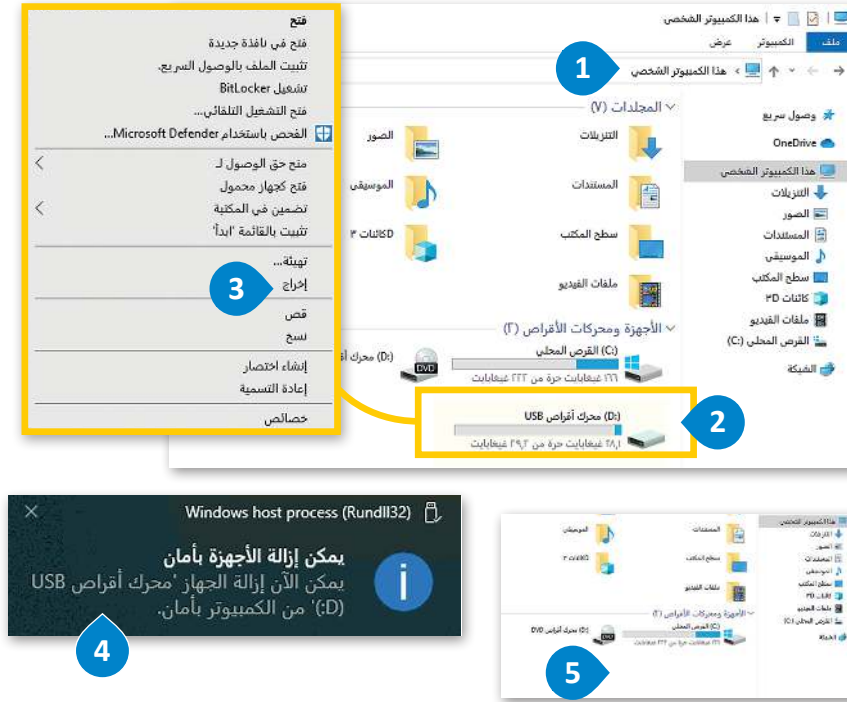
فتح
فتح في نافذة جديدة
تثبيت الملف بالوصول السريع.
تشغيل BitLocker
فتح التشغيل التلقائي...
الفحص باستخدام Microsoft Defender...
منح حق الوصول لـ
فتح كجهاز محمول
تضمين في المكتبة
تثبيت بالقائمة 'ابدأ'
تهيئة...
إخراج
قص
نسخ
إنشاء اختصار
إعادة التسمية
خصائص

3

هذا الكمبيوتر الشخصي
ملف
الكمبيوتر
عرض
1
هذا الكمبيوتر الشخصي
وصول سريع
OneDrive
هذا الكمبيوتر الشخصي
التنزيلات
الصور
المستندات
الموسيقى
سطح المكتب
كائنات 3D
ملفات الفيديو
القرص المحلي (C:)
الشبكة
المجلدات (٧)
التنزيلات
الصور
المستندات
الموسيقى
سطح المكتب
كائنات ٣D
ملفات الفيديو
الأجهزة ومحركات الأقراص (٢)
القرص المحلي (C:)
١٦٦ غيغابايت حرة من ٢٢٣ غيغابايت
(D:) محرك أق
محرك أقراص USB (D:)
٢٨,١ غيغابايت حرة من ٢٩,٢ غيغابايت
2

Windows host process (Rundll32)
يمكن إزالة الأجهزة بأمان
يمكن الآن إزالة الجهاز 'محرك أقراص USB (D:)' من الكمبيوتر بأمان.
4

الموسيقى
المستندات
كائنات ٣D
سطح المكتب
ملفات الفيديو
الأجهزة ومحركات الأقراص (٢)
القرص المحلي (C:)
محرك أقراص DVD (E:)
5